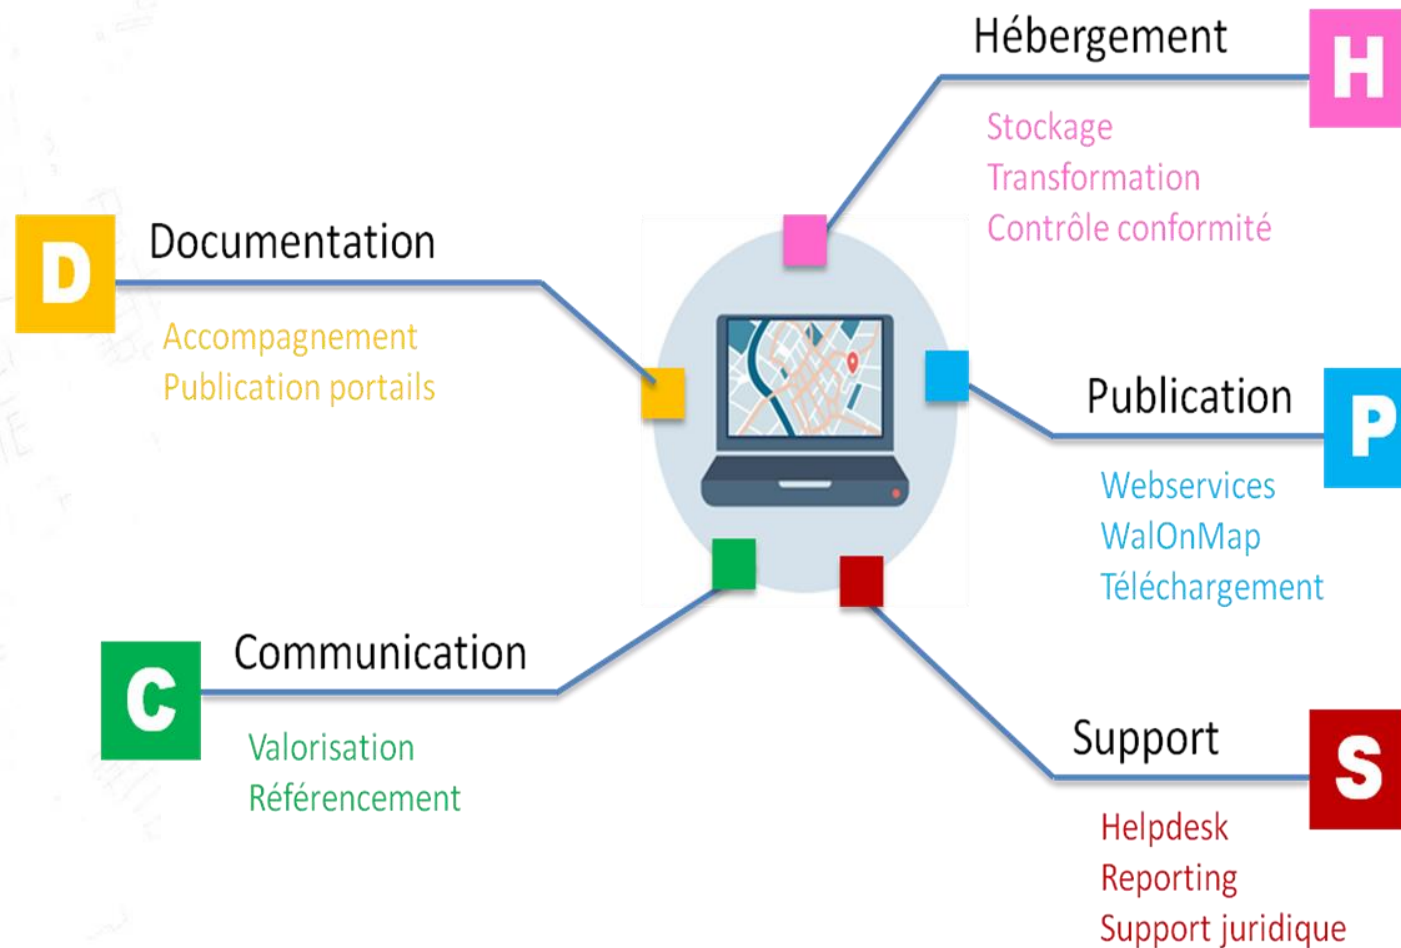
Hébergement
H
Stockage
Transformation
Contrôle conformité

D
Documentation
Accompagnement
Publication portails

Publication
P
Webservices
WalOnMap
Téléchargement

C
Communication
Valorisation
Référencement

Support
S
Helpdesk
Reporting
Support juridique